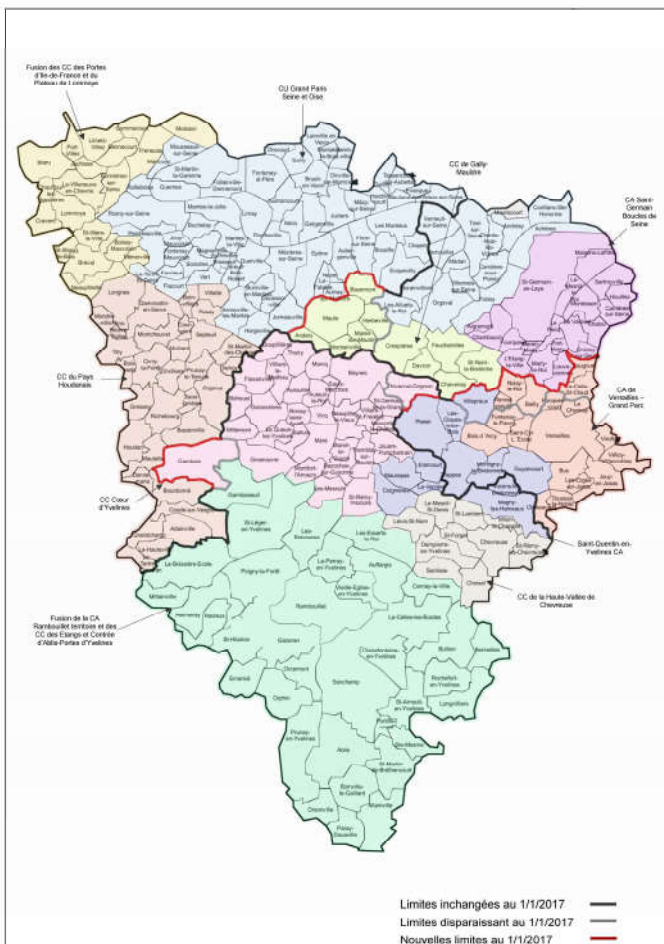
Fusion des CC des Portes d'Ile-de-France et du Plateau de Lommoye

CU Grand Paris Seine et Oise

CC de Gally-Mauldre

CA Saint-Germain Boucles de Seine

CC du Pays Houdanais

CA de Versailles – Grand Parc

CC Cœur d'Yvelines

Saint-Quentin-en-Yvelines CA

CC de la Haute-Vallée de Chevreuse

Fusion de la CA Rambouillet territoire et des CC des Etangs et Contrée d'Ablis-Portes d'Yvelines

Rambouillet

Versailles

Limites inchangées au 1/1/2017

Limites disparaissant au 1/1/2017

Nouvelles limites au 1/1/2017